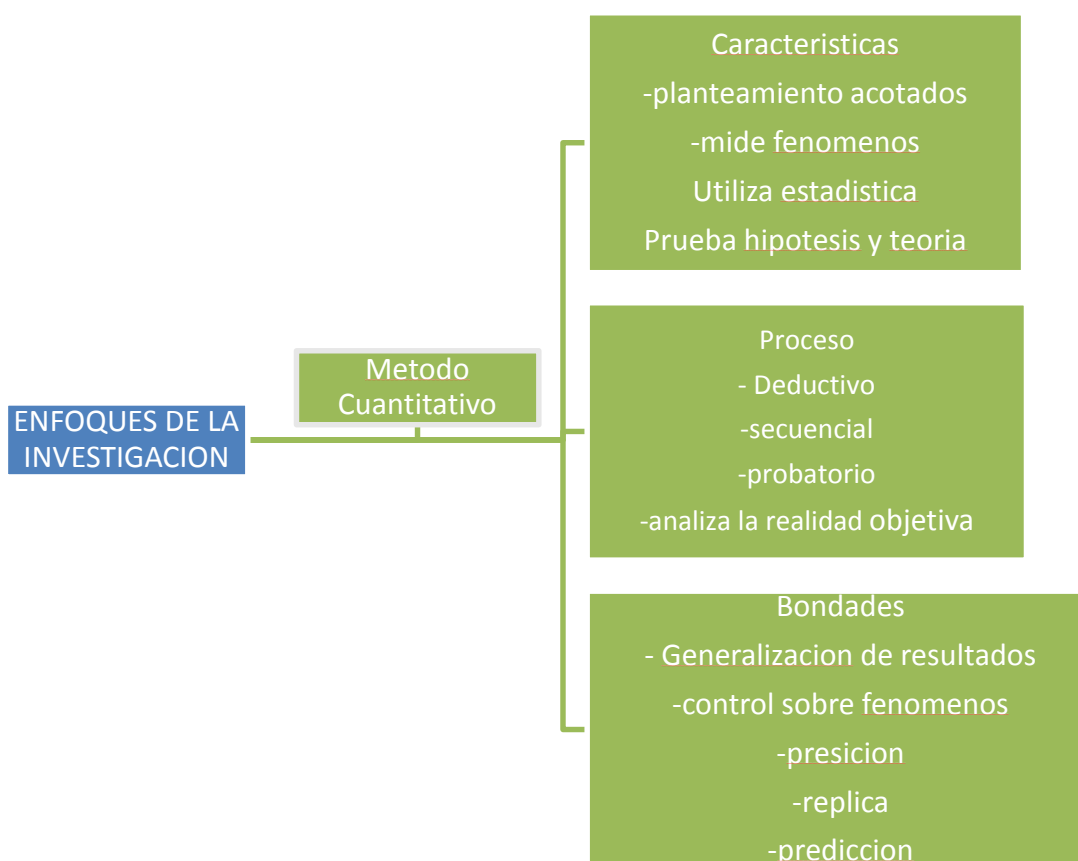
ENFOQUES DE LA INVESTIGACION

Metodo Cuantitativo

Caracteristicas
-planteamiento acotados
-mide fenomenos
Utiliza estadistica
Prueba hipotesis y teoria

Proceso
- Deductivo
-secuencial
-probatorio
-analiza la realidad objetiva

Bondades
- Generalizacion de resultados
-control sobre fenomenos
-presicion
-replica
-prediccion